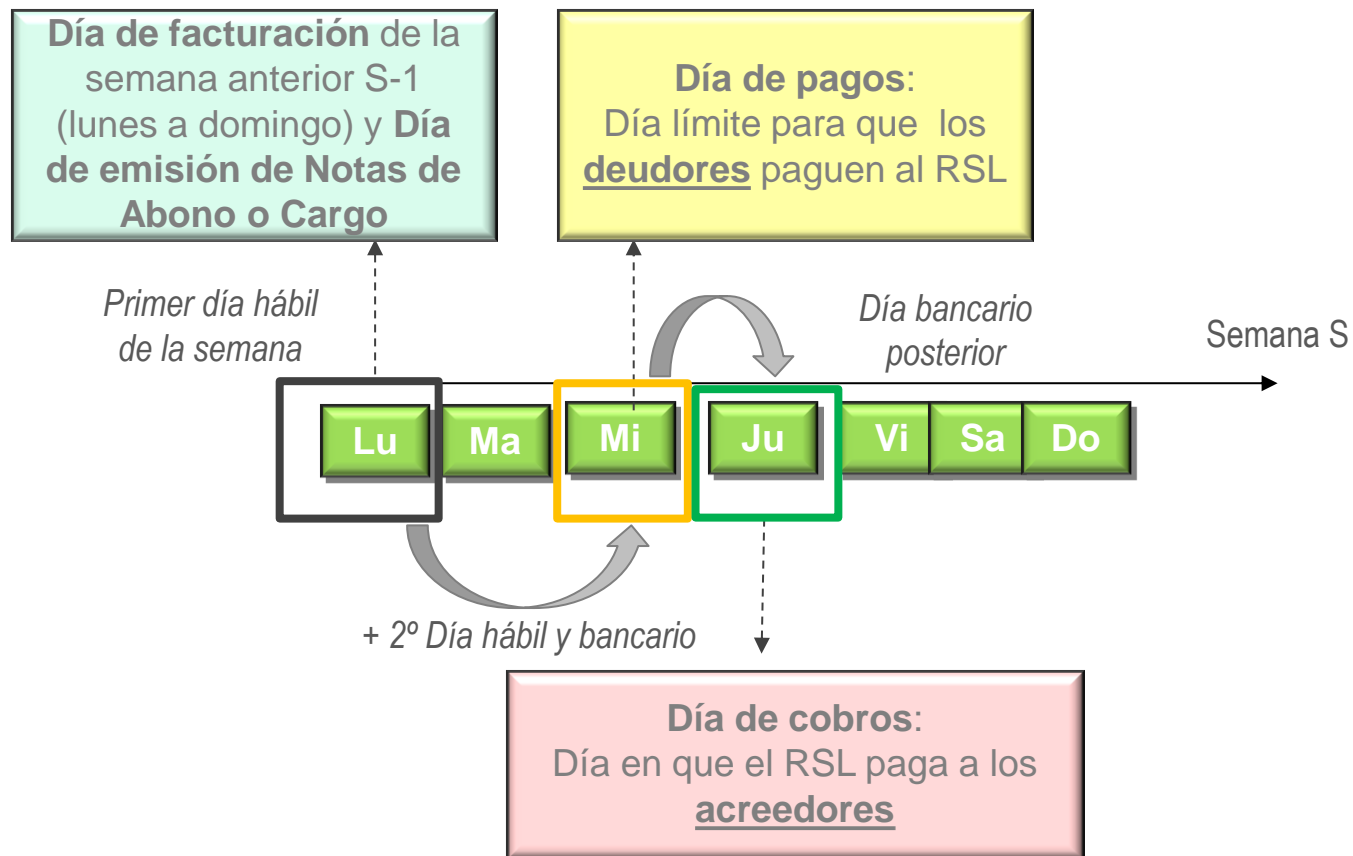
**Día de facturación** de la semana anterior S-1 (lunes a domingo) y **Día de emisión de Notas de Abono o Cargo**

**Día de pagos**:
Día límite para que los **deudores** paguen al RSL

*Primer día hábil de la semana*

*Día bancario posterior*

Semana S

Lu Ma Mi Ju Vi Sa Do

*+ 2º Día hábil y bancario*

**Día de cobros**:
Día en que el RSL paga a los **acreedores**